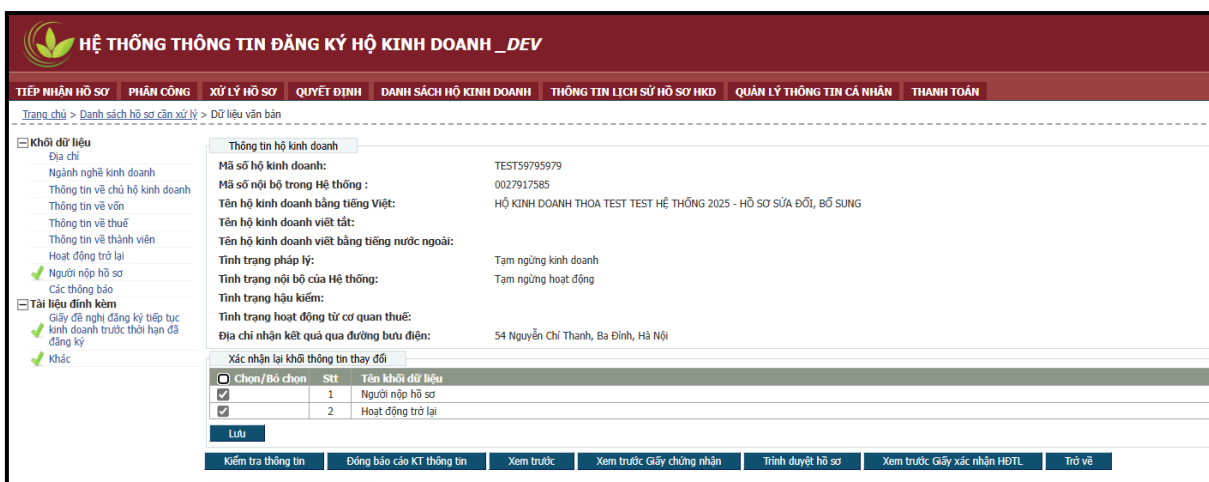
HỆ THỐNG THÔNG TIN ĐĂNG KÝ HỘ KINH DOANH _DEV

TIẾP NHẬN HỒ SƠ | PHÂN CÔNG | XỬ LÝ HỒ SƠ | QUYẾT ĐỊNH | DANH SÁCH HỘ KINH DOANH | THÔNG TIN LỊCH SỬ HỒ SƠ HKD | QUẢN LÝ THÔNG TIN CÁ NHÂN | THANH TOÁN

Trang chủ > Danh sách hồ sơ cần xử lý > Dữ liệu văn bản

Khối dữ liệu
Địa chỉ
Ngành nghề kinh doanh
Thông tin về chủ hộ kinh doanh
Thông tin về vốn
Thông tin về thuế
Thông tin về thành viên
Hoạt động trở lại
Người nộp hồ sơ
Các thông báo
Tài liệu đính kèm
Giấy đề nghị đăng ký tiếp tục kinh doanh trước thời hạn đã đăng ký
Khác

Thông tin hộ kinh doanh

Mã số hộ kinh doanh: TEST59795979
Mã số nội bộ trong Hệ thống : 0027917585
Tên hộ kinh doanh bằng tiếng Việt: HỘ KINH DOANH THOA TEST TEST HỆ THỐNG 2025 - HỒ SƠ SỬA ĐỔI, BỔ SUNG
Tên hộ kinh doanh viết tắt:
Tên hộ kinh doanh viết bằng tiếng nước ngoài:
Tình trạng pháp lý: Tạm ngừng kinh doanh
Tình trạng nội bộ của Hệ thống: Tạm ngừng hoạt động
Tình trạng hậu kiểm:
Tình trạng hoạt động từ cơ quan thuế:
Địa chỉ nhận kết quả qua đường bưu điện: 54 Nguyễn Chí Thanh, Ba Đình, Hà Nội

Xác nhận lại khối thông tin thay đổi

| Chọn/Bỏ chọn | Stt | Tên khối dữ liệu |
|---|---|---|
| ✓ | 1 | Người nộp hồ sơ |
| ✓ | 2 | Hoạt động trở lại |

Lưu

Kiểm tra thông tin | Đóng báo cáo KT thông tin | Xem trước | Xem trước Giấy chứng nhận | Trình duyệt hồ sơ | Xem trước Giấy xác nhận HĐTL | Trở về